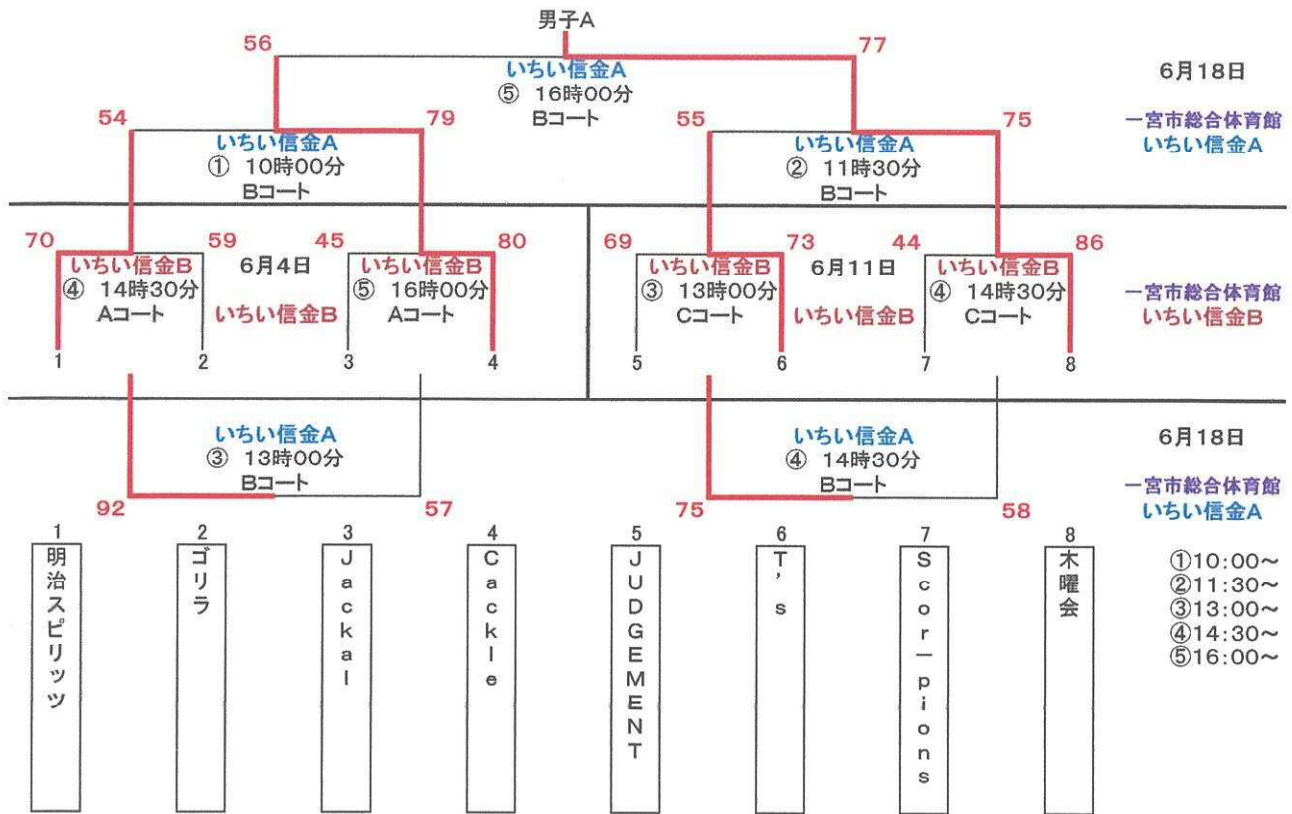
男子A

56
77
いちい信金A
⑤ 16時00分
Bコート

6月18日

54
79
いちい信金A
① 10時00分
Bコート

55
75
いちい信金A
② 11時30分
Bコート

一宮市総合体育館
いちい信金A

70
59
いちい信金B
④ 14時30分
Aコート

6月4日
いちい信金B

45
80
いちい信金B
⑤ 16時00分
Aコート

69
73
いちい信金B
③ 13時00分
Cコート

6月11日
いちい信金B

44
86
いちい信金B
④ 14時30分
Cコート

一宮市総合体育館
いちい信金B

1 2 3 4 5 6 7 8

いちい信金A
③ 13時00分
Bコート

92
57

いちい信金A
④ 14時30分
Bコート

75
58

6月18日

一宮市総合体育館
いちい信金A

| 1 | 2 | 3 | 4 | 5 | 6 | 7 | 8 |
|---|---|---|---|---|---|---|---|
| 明治スピリッツ | ゴリラ | Jackal | Cackle | JUDGEMENT | T's | Scor—pions | 木曜会 |

①10:00～
②11:30～
③13:00～
④14:30～
⑤16:00～